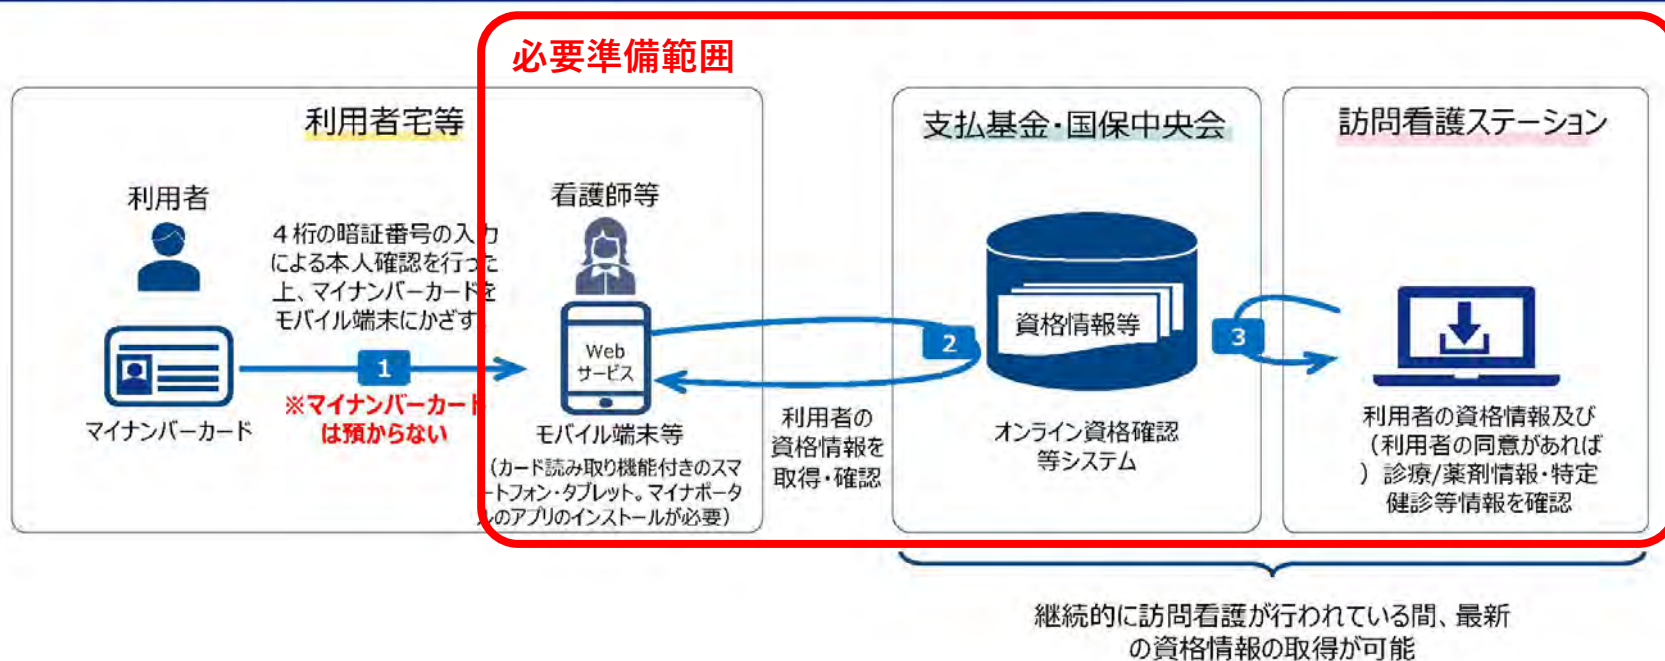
必要準備範囲

利用者宅等

利用者

4桁の暗証番号の入力による本人確認を行った上、マイナンバーカードをモバイル端末にかざす

1

※マイナンバーカードは預からない

マイナンバーカード

看護師等

Web サービス

モバイル端末等

（カード読み取り機能付きのスマートフォン・タブレット。マイナポータルのアプリのインストールが必要）

2

利用者の資格情報を取得・確認

支払基金・国保中央会

資格情報等

オンライン資格確認等システム

3

訪問看護ステーション

利用者の資格情報及び（利用者の同意があれば）診療/薬剤情報・特定健診等情報を確認

継続的に訪問看護が行われている間、最新の資格情報の取得が可能